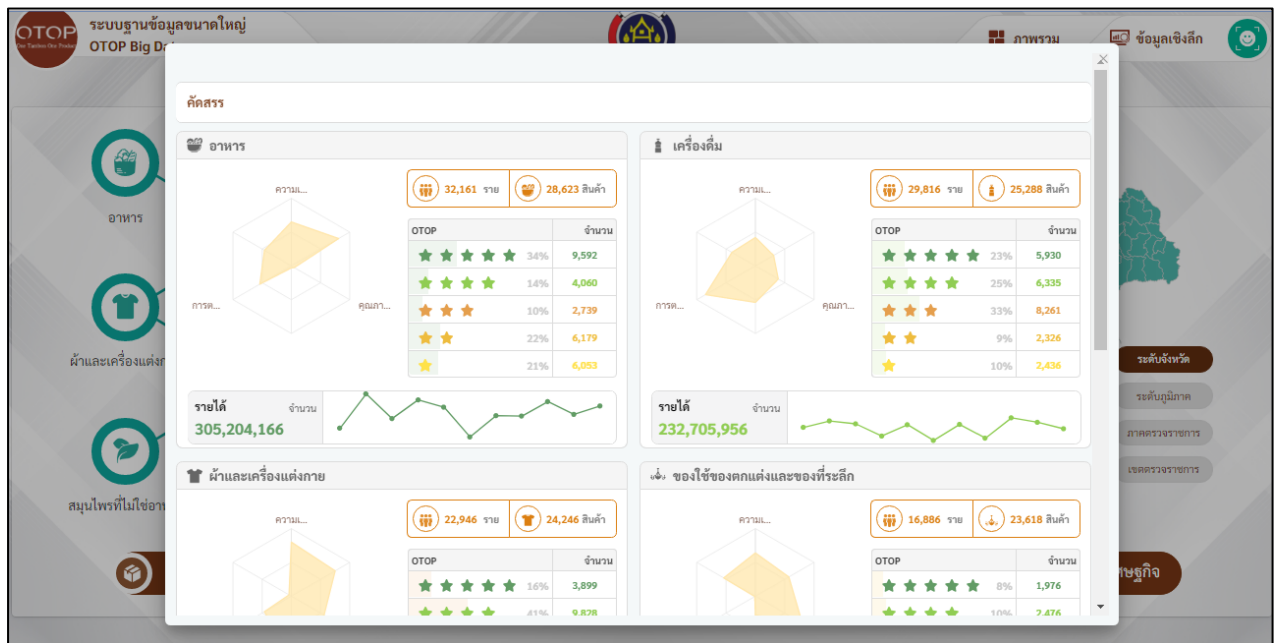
OTOP

ระบบฐานข้อมูลขนาดใหญ่
OTOP Big D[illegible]

ภาพรวม
ข้อมูลเชิงลึก

อาหาร
ผ้าและเครื่องแต่งก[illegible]
สมุนไพรที่ไม่ใช่อา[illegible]

ระดับจังหวัด
ระดับภูมิภาค
ภาคตรวจราชการ
เขตตรวจราชการ
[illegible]ษฐกิจ

คัดสรร

อาหาร

ความแ...
การต...
คุณภา...

32,161 ราย
28,623 สินค้า

| OTOP | จำนวน |
|---|---|
| ★★★★★ 34% | 9,592 |
| ★★★★ 14% | 4,060 |
| ★★★ 10% | 2,739 |
| ★★ 22% | 6,179 |
| ★ 21% | 6,053 |

รายได้ จำนวน
305,204,166

เครื่องดื่ม

ความแ...
การต...
คุณภา...

29,816 ราย
25,288 สินค้า

| OTOP | จำนวน |
|---|---|
| ★★★★★ 23% | 5,930 |
| ★★★★ 25% | 6,335 |
| ★★★ 33% | 8,261 |
| ★★ 9% | 2,326 |
| ★ 10% | 2,436 |

รายได้ จำนวน
232,705,956

ผ้าและเครื่องแต่งกาย

ความแ...

22,946 ราย
24,246 สินค้า

| OTOP | จำนวน |
|---|---|
| ★★★★★ 16% | 3,899 |
| ★★★★ 41% | 9,828 |

ของใช้ของตกแต่งและของที่ระลึก

ความแ...

16,886 ราย
23,618 สินค้า

| OTOP | จำนวน |
|---|---|
| ★★★★★ 8% | 1,976 |
| ★★★★ 10% | 2,476 |